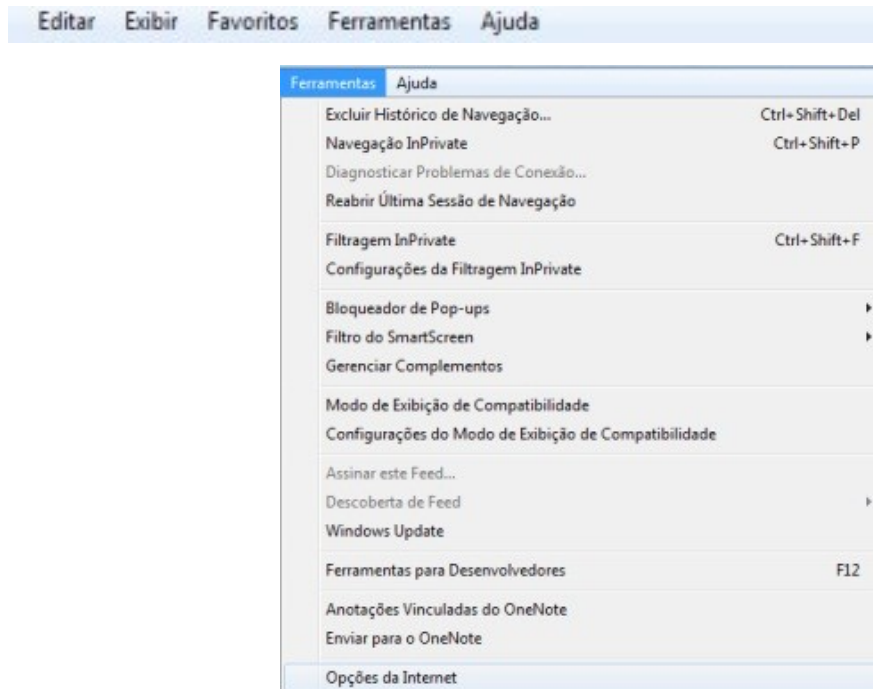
Editar Exibir Favoritos Ferramentas Ajuda

Ferramentas Ajuda

Excluir Histórico de Navegação... Ctrl+Shift+Del
Navegação InPrivate Ctrl+Shift+P
Diagnosticar Problemas de Conexão...
Reabrir Última Sessão de Navegação

Filtragem InPrivate Ctrl+Shift+F
Configurações da Filtragem InPrivate

Bloqueador de Pop-ups
Filtro do SmartScreen
Gerenciar Complementos

Modo de Exibição de Compatibilidade
Configurações do Modo de Exibição de Compatibilidade

Assinar este Feed...
Descoberta de Feed
Windows Update

Ferramentas para Desenvolvedores F12

Anotações Vinculadas do OneNote
Enviar para o OneNote

Opções da Internet